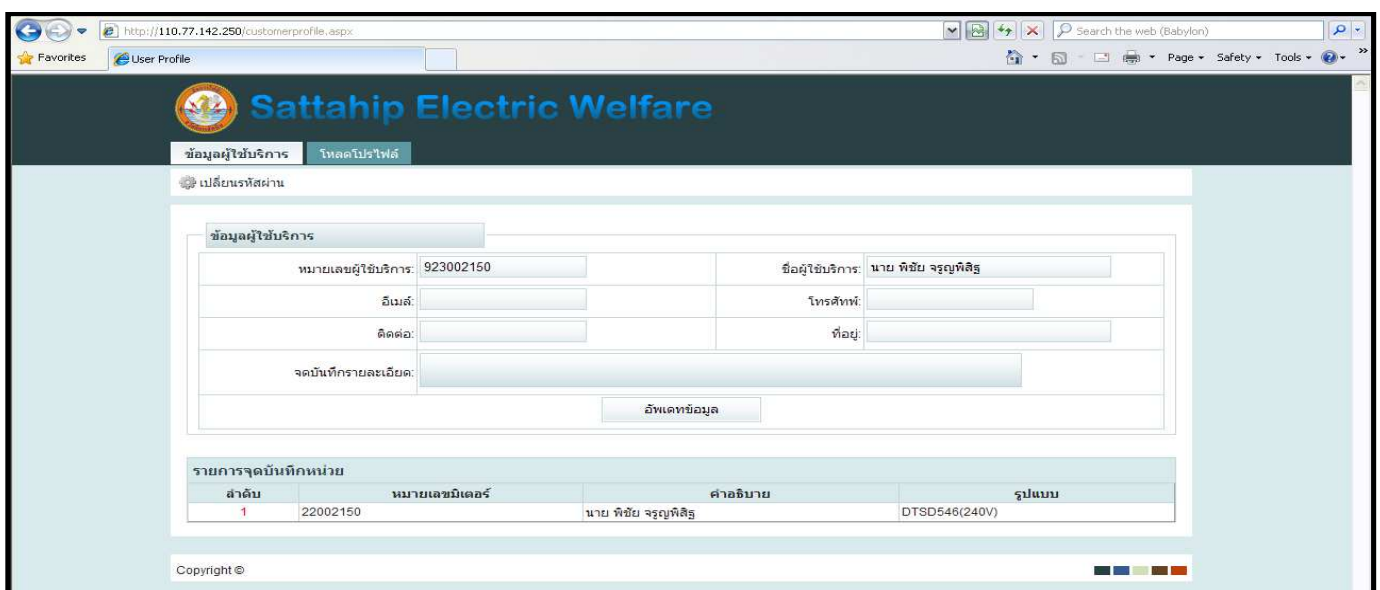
http://110.77.142.250/customerprofile.aspx

Search the web (Babylon)

Favorites

User Profile

Page ▾ Safety ▾ Tools ▾

Sattahip Electric Welfare

ข้อมูลผู้ใช้บริการ

โหลดโปรไฟล์

เปลี่ยนรหัสผ่าน

ข้อมูลผู้ใช้บริการ

หมายเลขผู้ใช้บริการ: 923002150

ชื่อผู้ใช้บริการ: นาย พิชัย จรูญพิสิฐ

อีเมล์:

โทรศัพท์:

ติดต่อ:

ที่อยู่:

จดบันทึกรายละเอียด:

อัพเดทข้อมูล

รายการจดบันทึกหน่วย

| ลำดับ | หมายเลขมิเตอร์ | คำอธิบาย | รูปแบบ |
|---|---|---|---|
| 1 | 22002150 | นาย พิชัย จรูญพิสิฐ | DTSD546(240V) |

Copyright ©